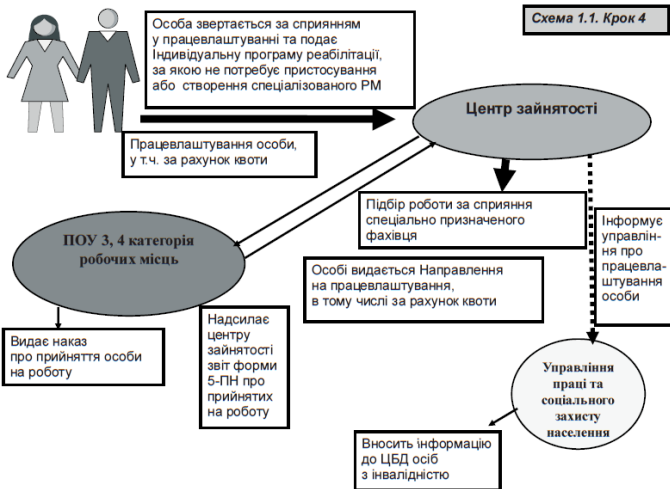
Схема 1.1. Крок 4

Особа звертається за сприянням у працевлаштуванні та подає Індивідуальну програму реабілітації, за якою не потребує пристосування або створення спеціалізованого РМ

Центр зайнятості

Працевлаштування особи, у т.ч. за рахунок квоти

Підбір роботи за сприяння спеціально призначеного фахівця

Інформує управління про працевлаштування особи

ПОУ 3, 4 категорія робочих місць

Особі видається Направлення на працевлаштування, в тому числі за рахунок квоти

Видає наказ про прийняття особи на роботу

Надсилає центру зайнятості звіт форми 5-ПН про прийнятих на роботу

Управління праці та соціального захисту населення

Вносить інформацію до ЦБД осіб з інвалідністю